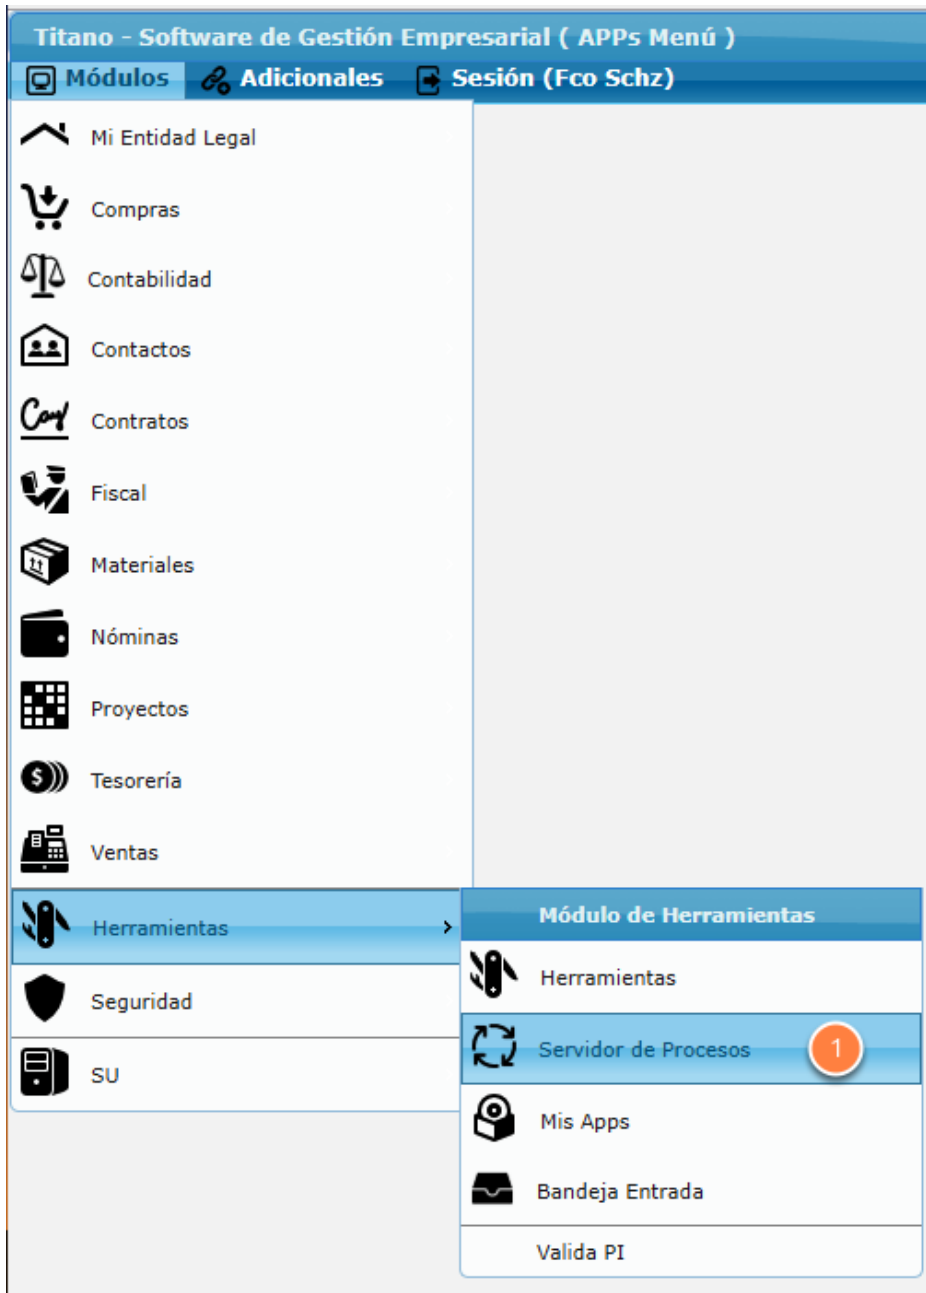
Titano - Software de Gestión Empresarial ( APPs Menú )
Módulos Adicionales Sesión (Fco Schz)

Mi Entidad Legal
Compras
Contabilidad
Contactos
Contratos
Fiscal
Materiales
Nóminas
Proyectos
Tesorería
Ventas
Herramientas
Seguridad
SU

Módulo de Herramientas
Herramientas
Servidor de Procesos
1
Mis Apps
Bandeja Entrada
Valida PI